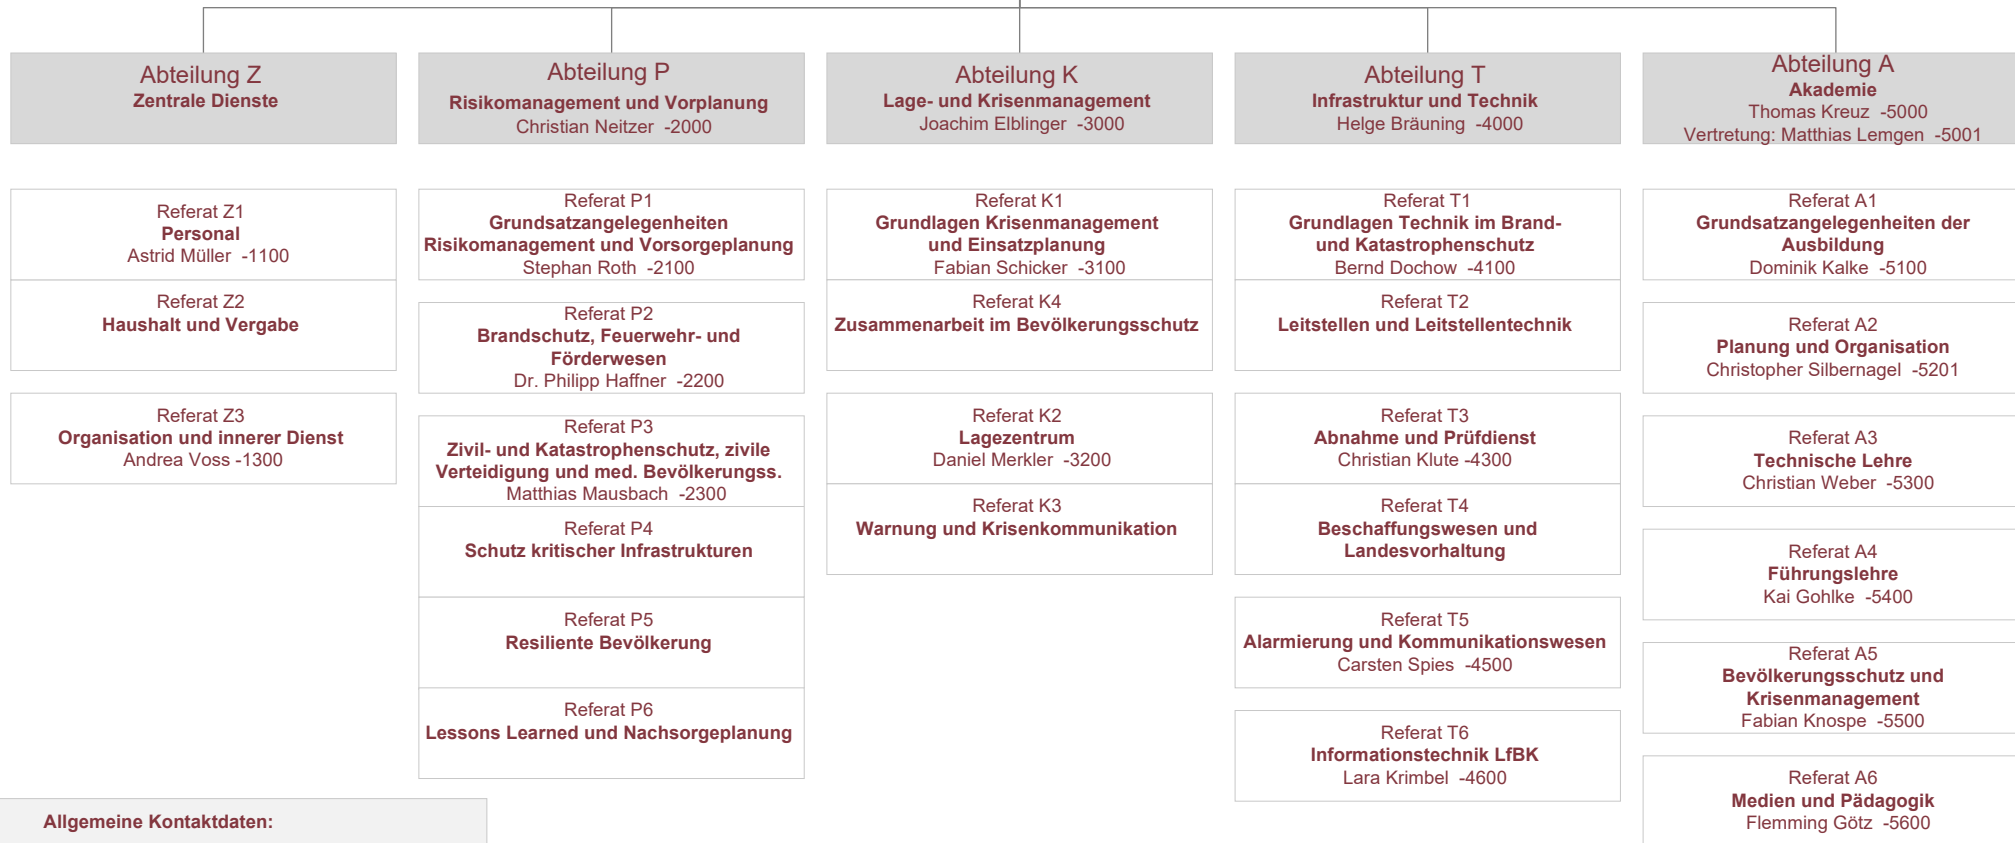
Abteilung Z
Zentrale Dienste

Referat Z1
Personal
Astrid Müller -1100

Referat Z2
Haushalt und Vergabe

Referat Z3
Organisation und innerer Dienst
Andrea Voss -1300

Abteilung P
Risikomanagement und Vorplanung
Christian Neitzer -2000

Referat P1
Grundsatzangelegenheiten Risikomanagement und Vorsorgeplanung
Stephan Roth -2100

Referat P2
Brandschutz, Feuerwehr- und Förderwesen
Dr. Philipp Haffner -2200

Referat P3
Zivil- und Katastrophenschutz, zivile Verteidigung und med. Bevölkerungss.
Matthias Mausbach -2300

Referat P4
Schutz kritischer Infrastrukturen

Referat P5
Resiliente Bevölkerung

Referat P6
Lessons Learned und Nachsorgeplanung

Abteilung K
Lage- und Krisenmanagement
Joachim Elblinger -3000

Referat K1
Grundlagen Krisenmanagement und Einsatzplanung
Fabian Schicker -3100

Referat K4
Zusammenarbeit im Bevölkerungsschutz

Referat K2
Lagezentrum
Daniel Merkler -3200

Referat K3
Warnung und Krisenkommunikation

Abteilung T
Infrastruktur und Technik
Helge Bräuning -4000

Referat T1
Grundlagen Technik im Brand- und Katastrophenschutz
Bernd Dochow -4100

Referat T2
Leitstellen und Leitstellentechnik

Referat T3
Abnahme und Prüfdienst
Christian Klute -4300

Referat T4
Beschaffungswesen und Landesvorhaltung

Referat T5
Alarmierung und Kommunikationswesen
Carsten Spies -4500

Referat T6
Informationstechnik LfBK
Lara Krimbel -4600

Abteilung A
Akademie
Thomas Kreuz -5000
Vertretung: Matthias Lemgen -5001

Referat A1
Grundsatzangelegenheiten der Ausbildung
Dominik Kalke -5100

Referat A2
Planung und Organisation
Christopher Silbernagel -5201

Referat A3
Technische Lehre
Christian Weber -5300

Referat A4
Führungslehre
Kai Gohlke -5400

Referat A5
Bevölkerungsschutz und Krisenmanagement
Fabian Knospe -5500

Referat A6
Medien und Pädagogik
Flemming Götz -5600

Allgemeine Kontaktdaten: